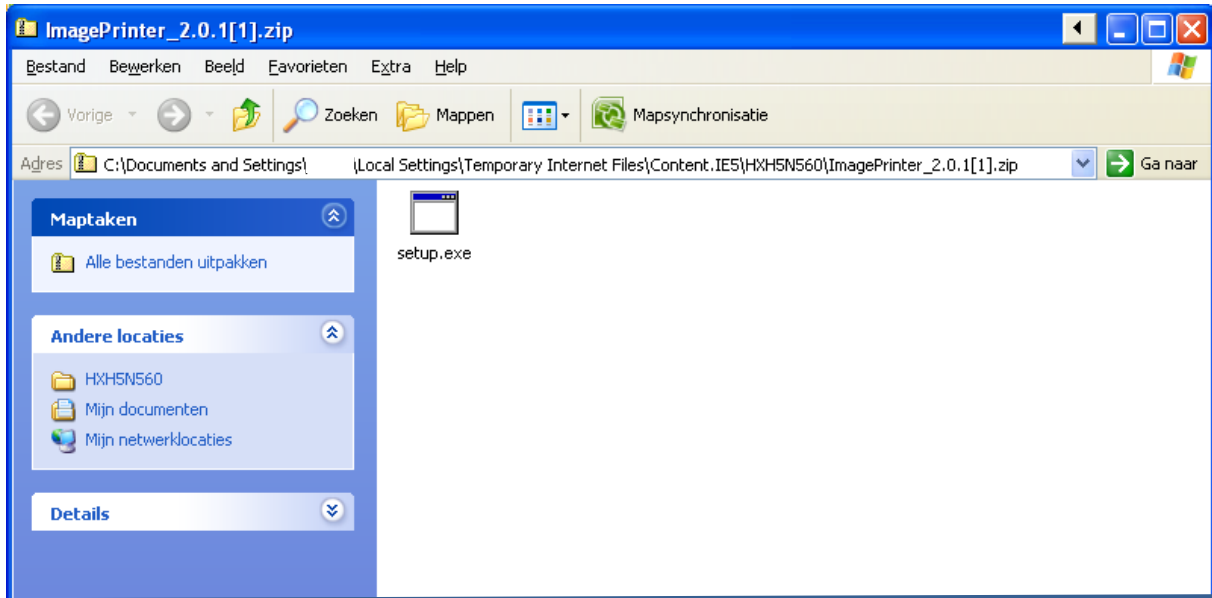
ImagePrinter_2.0.1[1].zip

Bestand Bewerken Beeld Favorieten Extra Help

Vorige Zoeken Mappen Mapsynchronisatie

Adres C:\Documents and Settings\ \Local Settings\Temporary Internet Files\Content.IE5\HXH5N560\ImagePrinter_2.0.1[1].zip Ga naar

Maptaken

Alle bestanden uitpakken

Andere locaties

HXH5N560

Mijn documenten

Mijn netwerklocaties

Details

setup.exe